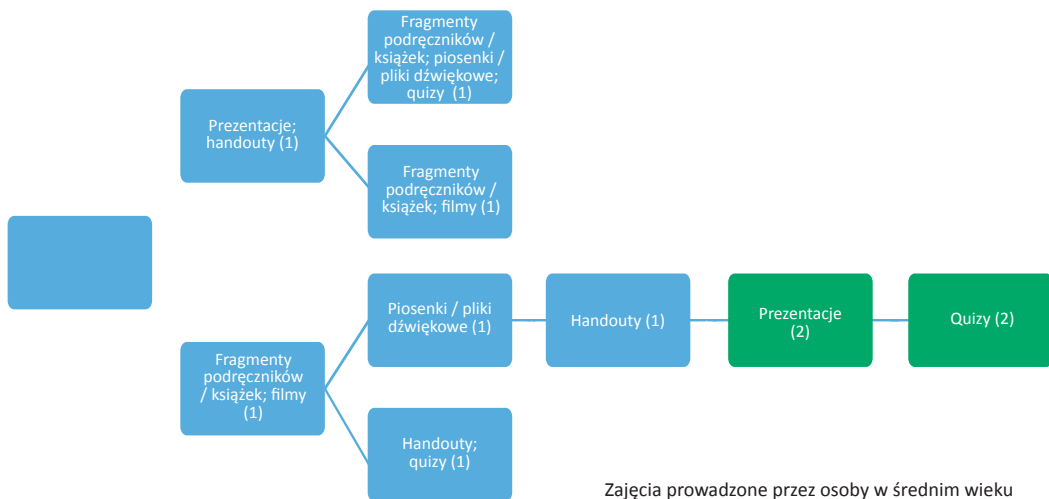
Prezentacje; handouty (1)

Fragmenty podręczników / książek; piosenki / pliki dźwiękowe; quizy (1)

Fragmenty podręczników / książek; filmy (1)

Fragmenty podręczników / książek; filmy (1)

Piosenki / pliki dźwiękowe (1)

Handouty (1)

Prezentacje (2)

Quizy (2)

Handouty; quizy (1)

Zajęcia prowadzone przez osoby w średnim wieku